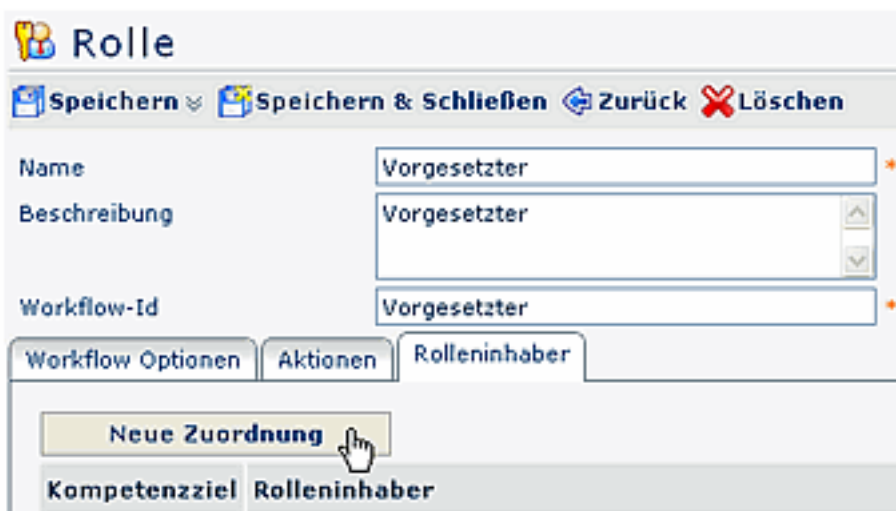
Rolle

Speichern Speichern & Schließen Zurück Löschen

Name Vorgesetzter *

Beschreibung Vorgesetzter

Workflow-Id Vorgesetzter *

Workflow Optionen | Aktionen | Rolleninhaber

Neue Zuordnung

| Kompetenzziel | Rolleninhaber |
|---|---|